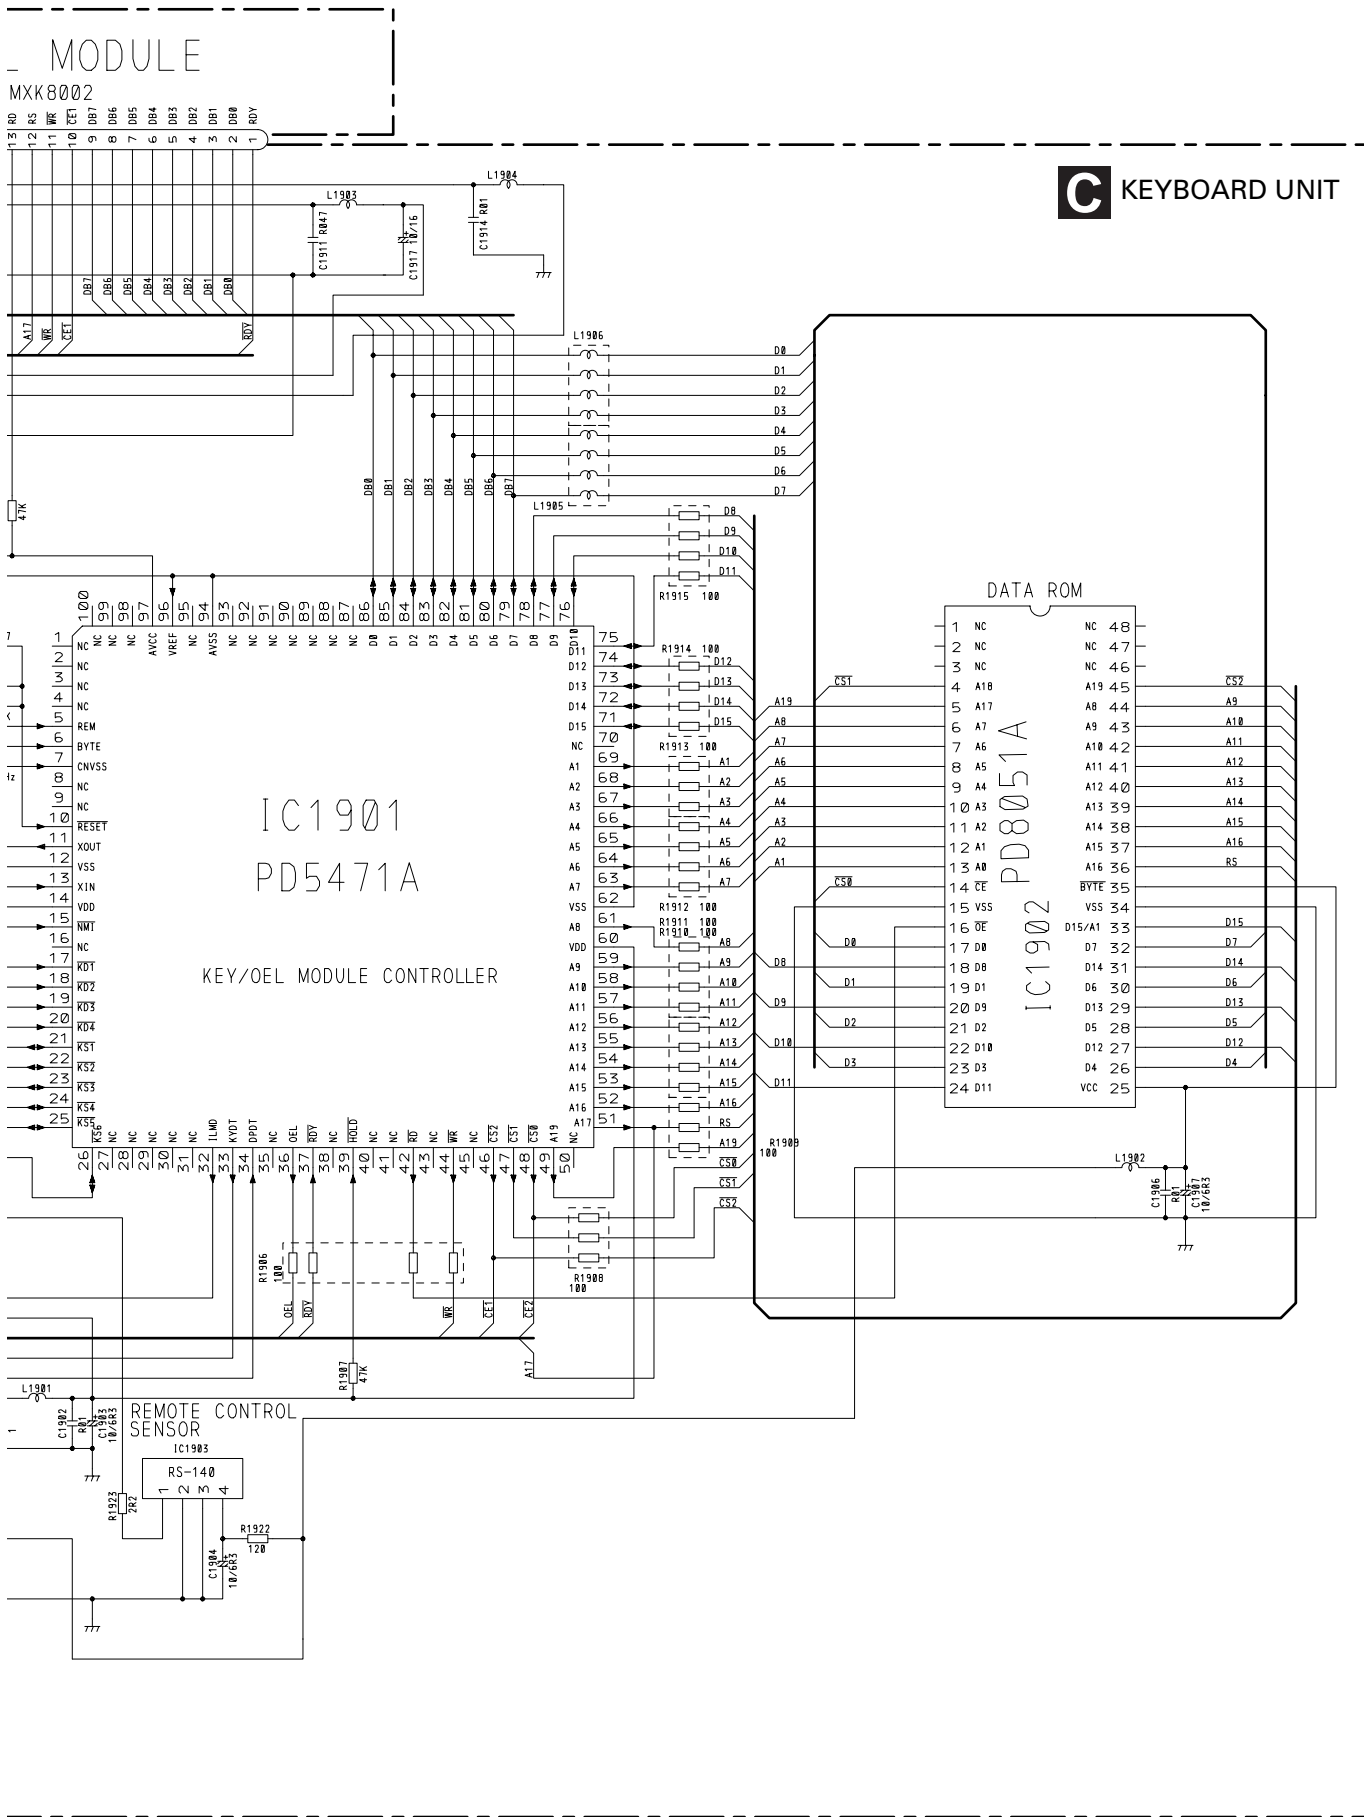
MODULE
MXK8002
13 RD 12 RS 11 $\overline{WR}$ 10 $\overline{CE1}$ 9 DB7 8 DB6 7 DB5 6 DB4 5 DB3 4 DB2 3 DB1 2 DB0 1 RDY

C KEYBOARD UNIT

L1903
L1904
C1911 R047
C1917 10/16
C1914 R01

DB7 DB6 DB5 DB4 DB3 DB2 DB1 DB0
A17 $\overline{WR}$ $\overline{CE1}$ $\overline{RDY}$

L1906
D0 D1 D2 D3 D4 D5 D6 D7

47K

DB0 DB1 DB2 DB3 DB4 DB5 DB6 DB7
L1905
D8 D9 D10 D11
R1915 100

DATA ROM

100 99 98 97 96 95 94 93 92 91 90 89 88 87 86 85 84 83 82 81 80 79 78 77 76
NC NC NC AVCC VREF NC AVSS NC NC NC NC NC NC D0 D1 D2 D3 D4 D5 D6 D7 D8 D9 D10

1 NC
2 NC
3 NC
4 NC
5 REM
6 BYTE
7 CNVSS
8 NC
9 NC
10 $\overline{RESET}$
11 XOUT
12 VSS
13 XIN
14 VDD
15 $\overline{NMI}$
16 NC
17 $\overline{KD1}$
18 $\overline{KD2}$
19 $\overline{KD3}$
20 $\overline{KD4}$
21 $\overline{KS1}$
22 $\overline{KS2}$
23 $\overline{KS3}$
24 $\overline{KS4}$
25 $\overline{KS5}$

75 D10
74 D12
73 D13
72 D14
71 D15
70 NC
69 A1
68 A2
67 A3
66 A4
65 A5
64 A6
63 A7
62 VSS
61 A8
60 VDD
59 A9
58 A10
57 A11
56 A12
55 A13
54 A14
53 A15
52 A16
51 A17

IC1901
PD5471A
KEY/OEL MODULE CONTROLLER

R1914 100
D12 D13 D14 D15
R1913 100
A1 A2 A3 A4 A5 A6 A7
R1912 100
R1911 100
R1910 100
A8 A9 A10 A11 A12 A13 A14 A15 A16 RS A19 $\overline{CS0}$ $\overline{CS1}$ $\overline{CS2}$
R1909 100

A19 A8 A7 A6 A5 A4 A3 A2 A1
$\overline{CS1}$ $\overline{CS0}$
D0 D8 D1 D9 D2 D10 D3 D11

1 NC
2 NC
3 NC
4 A18
5 A17
6 A7
7 A6
8 A5
9 A4
10 A3
11 A2
12 A1
13 A0
14 $\overline{CE}$
15 VSS
16 $\overline{OE}$
17 D0
18 D8
19 D1
20 D9
21 D2
22 D10
23 D3
24 D11

NC 48
NC 47
NC 46
A19 45
A8 44
A9 43
A10 42
A11 41
A12 40
A13 39
A14 38
A15 37
A16 36
$\overline{BYTE}$ 35
VSS 34
D15/A1 33
D7 32
D14 31
D6 30
D13 29
D5 28
D12 27
D4 26
VCC 25

PD8051A
IC1902

$\overline{CS2}$ A9 A10 A11 A12 A13 A14 A15 A16 RS
D15 D7 D14 D6 D13 D5 D12 D4

L1902
C1906 R01
C1907 10/6R3

26 27 28 29 30 31 32 33 34 35 36 37 38 39 40 41 42 43 44 45 46 47 48 49 50
$\overline{KS6}$ NC NC NC NC NC ILMD KYDT DPDT NC OEL $\overline{RDY}$ NC $\overline{HOLD}$ NC NC $\overline{RD}$ NC $\overline{WR}$ NC $\overline{CS2}$ $\overline{CS1}$ $\overline{CS0}$ A19 NC

R1906 100
R1908 100
OEL $\overline{RDY}$ $\overline{WR}$ $\overline{CE1}$ $\overline{CE2}$
A17
R1907 47K

L1901
C1902 R01
C1903 10/6R3
REMOTE CONTROL SENSOR
IC1903
RS-140
1 2 3 4
R1923 2R2
R1922 120
C1904 10/6R3